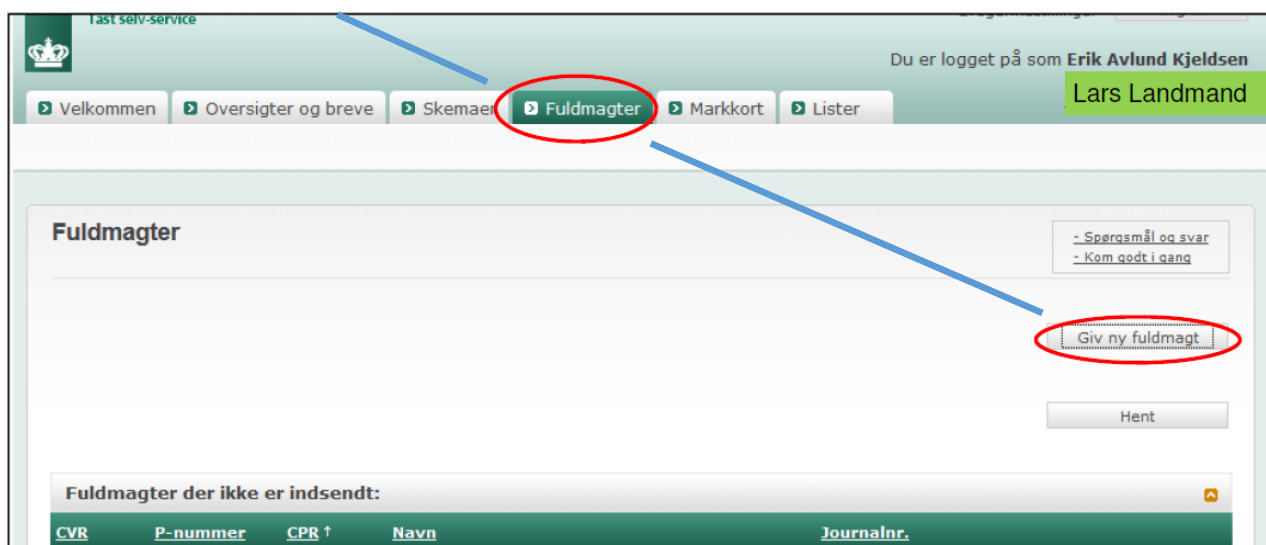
Tast selv-service

Du er logget på som Erik Avlund Kjeldsen

Lars Landmand

Velkommen | Oversigter og breve | Skemaer | Fuldmagter | Markkort | Lister

Fuldmagter

- Spørgsmål og svar
- Kom godt i gang

Giv ny fuldmagt

Hent

Fuldmagter der ikke er indsendt:

| CVR | P-nummer | CPR ↑ | Navn | Journalnr. |
|---|---|---|---|---|